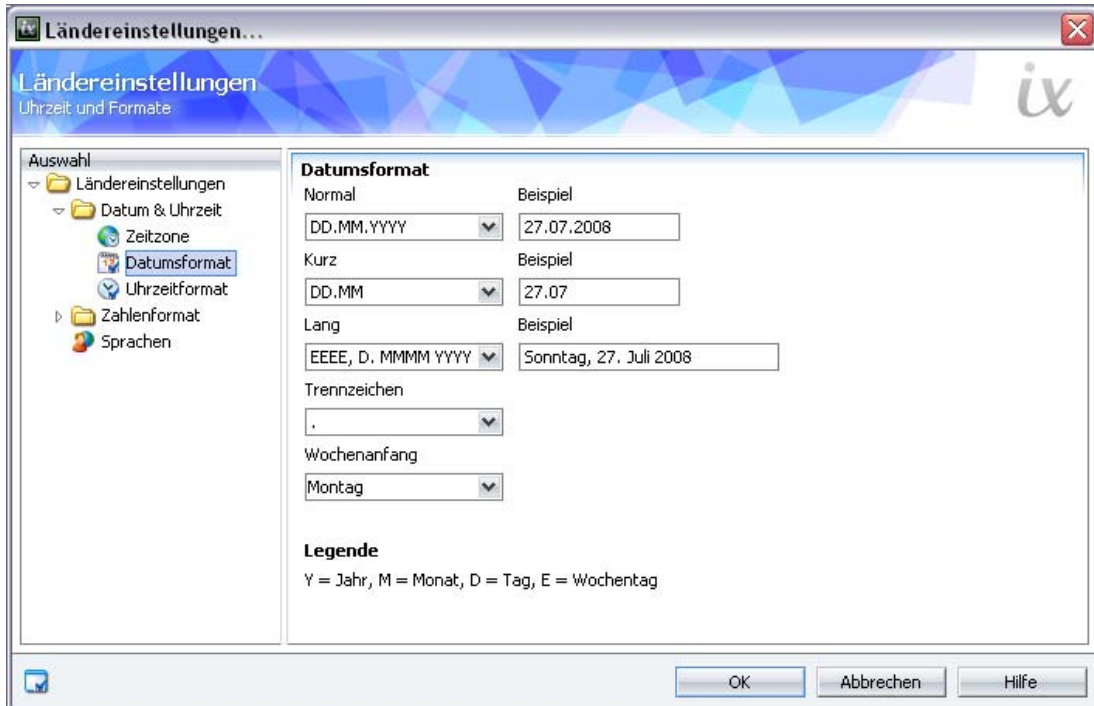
Ländereinstellungen...

Ländereinstellungen
Uhrzeit und Formate

ix

Auswahl
Ländereinstellungen
Datum & Uhrzeit
Zeitzone
Datumsformat
Uhrzeitformat
Zahlenformat
Sprachen

Datumsformat

| Normal | Beispiel |
|---|---|
| DD.MM.YYYY | 27.07.2008 |

| Kurz | Beispiel |
|---|---|
| DD.MM | 27.07 |

| Lang | Beispiel |
|---|---|
| EEEE, D. MMMM YYYY | Sonntag, 27. Juli 2008 |

Trennzeichen
.

Wochenanfang
Montag

Legende
Y = Jahr, M = Monat, D = Tag, E = Wochentag

OK
Abbrechen
Hilfe